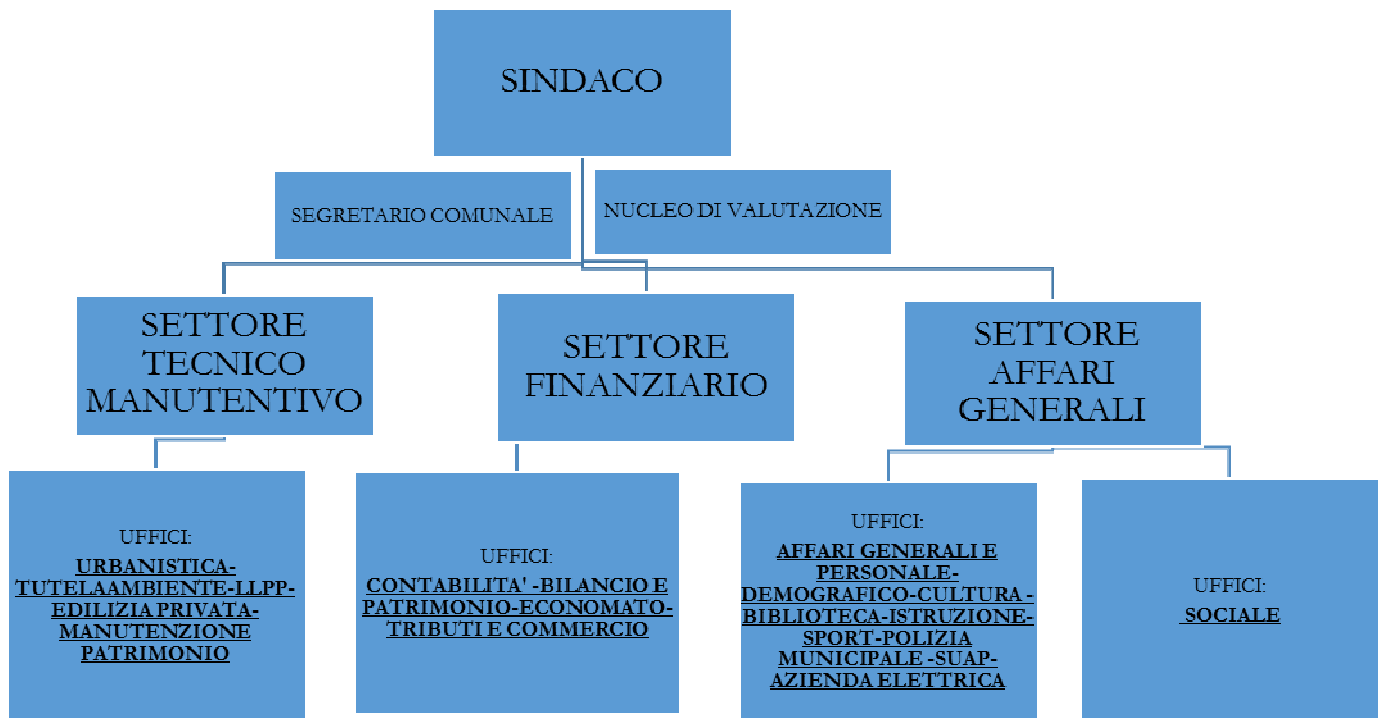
SINDACO

SEGRETARIO COMUNALE

NUCLEO DI VALUTAZIONE

SETTORE TECNICO MANUTENTIVO

SETTORE FINANZIARIO

SETTORE AFFARI GENERALI

UFFICI:
URBANISTICA-TUTELAAMBIENTE-LLPP-EDILIZIA PRIVATA-MANUTENZIONE PATRIMONIO

UFFICI:
CONTABILITA' -BILANCIO E PATRIMONIO-ECONOMATO-TRIBUTI E COMMERCIO

UFFICI:
AFFARI GENERALI E PERSONALE-DEMOGRAFICO-CULTURA - BIBLIOTECA-ISTRUZIONE-SPORT-POLIZIA MUNICIPALE -SUAP-AZIENDA ELETTRICA

UFFICI:
SOCIALE